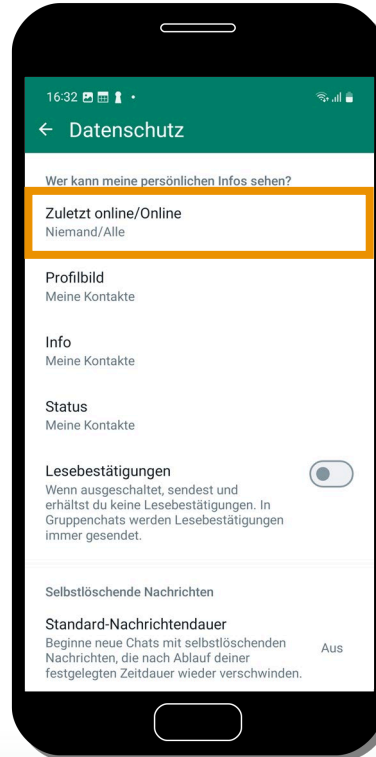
16:32

← Datenschutz

Wer kann meine persönlichen Infos sehen?

Zuletzt online/Online
Niemand/Alle

Profilbild
Meine Kontakte

Info
Meine Kontakte

Status
Meine Kontakte

Lesebestätigungen
Wenn ausgeschaltet, sendest und erhältst du keine Lesebestätigungen. In Gruppenchats werden Lesebestätigungen immer gesendet.

Selbstlöschende Nachrichten

Standard-Nachrichtendauer
Beginne neue Chats mit selbstlöschenden Nachrichten, die nach Ablauf deiner festgelegten Zeitdauer wieder verschwinden.
Aus